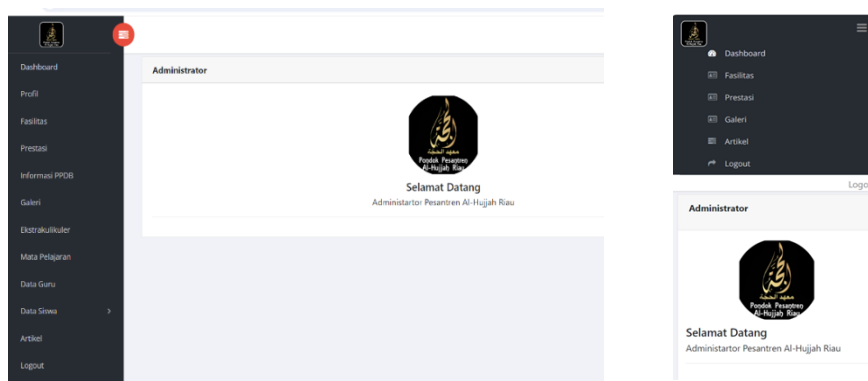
Dashboard
Profil
Fasilitas
Prestasi
Informasi PPDB
Galeri
Ekstrakulikuler
Mata Pelajaran
Data Guru
Data Siswa >
Artikel
Logout

Administrator

Pondok Pesantren Al-Hujjah Riau

Selamat Datang
Administartor Pesantren Al-Hujjah Riau

Dashboard
Fasilitas
Prestasi
Galeri
Artikel
Logout

Logo

Administrator

Pondok Pesantren Al-Hujjah Riau

Selamat Datang
Administartor Pesantren Al-Hujjah Riau